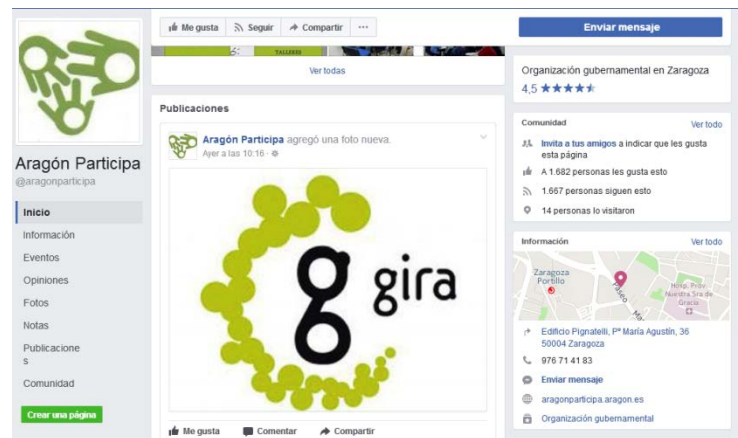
Me gusta Seguir Compartir ···

Enviar mensaje

TALLERES

Ver todas

Aragón Participa
@aragonparticipa

Inicio
Información
Eventos
Opiniones
Fotos
Notas
Publicaciones
Comunidad

Crear una página

Publicaciones

Aragón Participa agregó una foto nueva.
Ayer a las 10:16 ·

gira

Me gusta Comentar Compartir

Organización gubernamental en Zaragoza
4,5 ★★★★★

Comunidad Ver todo
Invita a tus amigos a indicar que les gusta esta página
A 1.682 personas les gusta esto
1.667 personas siguen esto
14 personas lo visitaron

Información Ver todo
Zaragoza Portillo
Paseo Ma
Hosp. Prov. Nuestra Sra de Gracia
Edificio Pignatelli, Pº María Agustín, 36
50004 Zaragoza
976 71 41 83
Enviar mensaje
aragonparticipa.aragon.es
Organización gubernamental